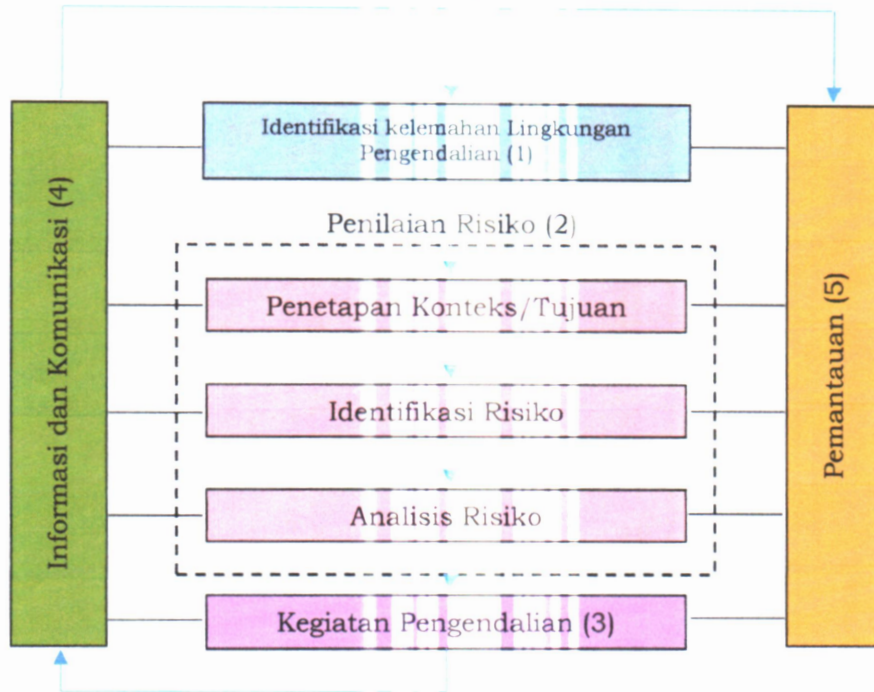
Informasi dan Komunikasi (4)

Identifikasi kelemahan Lingkungan Pengendalian (1)

Penilaian Risiko (2)

Penetapan Konteks/Tujuan

Identifikasi Risiko

Analisis Risiko

Kegiatan Pengendalian (3)

Pemantauan (5)